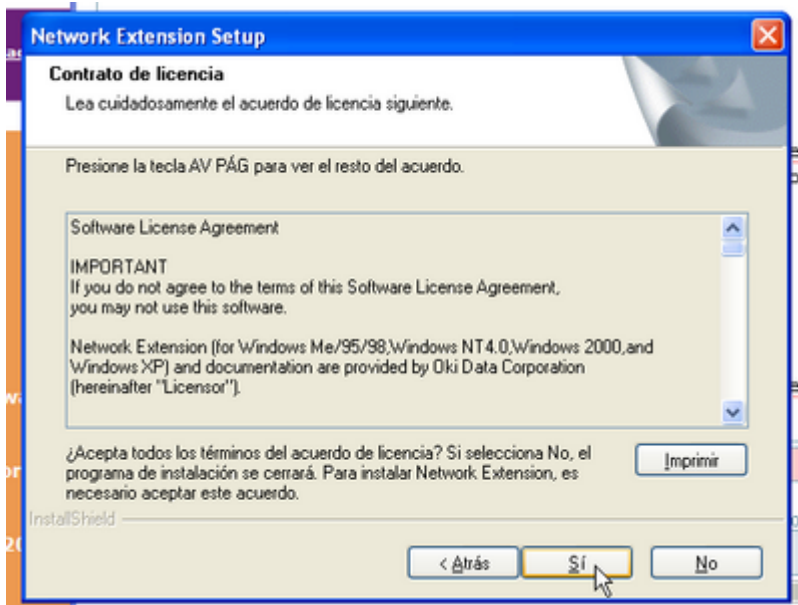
Network Extension Setup

Contrato de licencia

Lea cuidadosamente el acuerdo de licencia siguiente.

Presione la tecla AV PÁG para ver el resto del acuerdo.

Software License Agreement

IMPORTANT
If you do not agree to the terms of this Software License Agreement, you may not use this software.

Network Extension (for Windows Me/95/98,Windows NT4.0,Windows 2000,and Windows XP) and documentation are provided by Oki Data Corporation (hereinafter "Licensor").

¿Acepta todos los términos del acuerdo de licencia? Si selecciona No, el programa de instalación se cerrará. Para instalar Network Extension, es necesario aceptar este acuerdo.

Imprimir

InstallShield

< Atrás

Sí

No